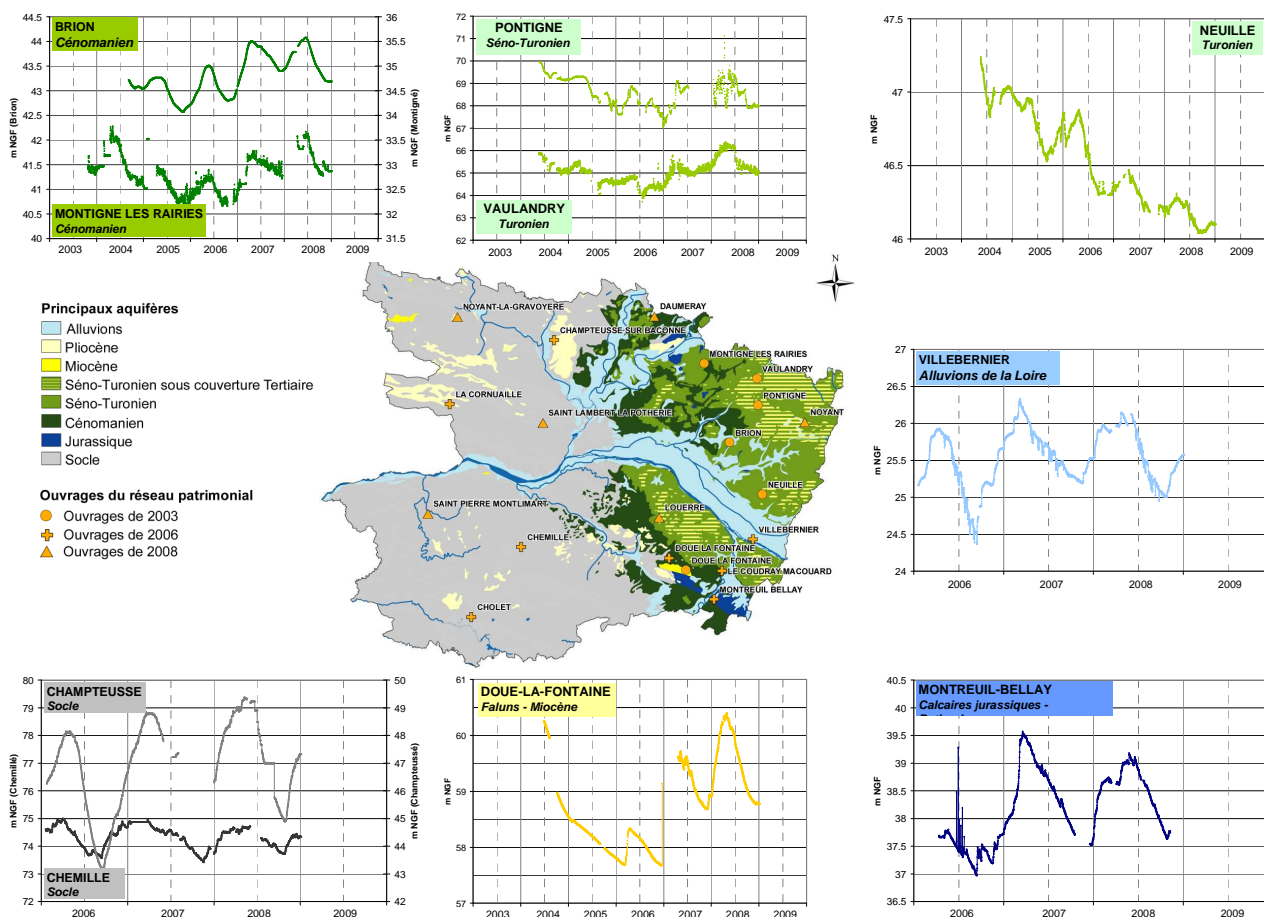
BRION
Cénomanien

MONTIGNE LES RAIRIES
Cénomanien

44.5, 44, 43.5, 43, 42.5, 42, 41.5, 41, 40.5, 40
m NGF (Brion)
36, 35.5, 35, 34.5, 34, 33.5, 33, 32.5, 32, 31.5
m NGF (Montigné)
2003 2004 2005 2006 2007 2008

PONTIGNE
Séno-Turonien

VAULANDRY
Turonien

72, 71, 70, 69, 68, 67, 66, 65, 64, 63, 62
m NGF
2003 2004 2005 2006 2007 2008 2009

NEUILLE
Turonien

47.5, 47, 46.5, 46
m NGF
2003 2004 2005 2006 2007 2008 2009

N

Principaux aquifères
Alluvions
Pliocène
Miocène
Séno-Turonien sous couverture Tertiaire
Séno-Turonien
Cénomanien
Jurassique
Socle

Ouvrages du réseau patrimonial
Ouvrages de 2003
Ouvrages de 2006
Ouvrages de 2008

NOYANT-LA-GRAVOYERE
DAUMERAY
CHAMPTEUSSE-SUR-BACONNE
MONTIGNE LES RAIRIES
VAULANDRY
PONTIGNE
NOYANT
LA CORNUAILLE
SAINT LAMBERT LA POTHERIE
BRION
NEUILLE
SAINT PIERRE MONTLIMART
LOUERRE
VILLEBERNIER
CHEMILLE
DOUE LA FONTAINE
DOUE LA FONTAINE
LE COUDRAY MACOUARD
MONTREUIL BELLAY
CHOLET

VILLEBERNIER
Alluvions de la Loire

27, 26.5, 26, 25.5, 25, 24.5, 24
m NGF
2006 2007 2008 2009

CHAMPTEUSSE
Socle

CHEMILLE
Socle

80, 79, 78, 77, 76, 75, 74, 73
m NGF (Chemillé)
50, 49, 48, 47, 46, 45, 44, 43, 42
m NGF (Champteussé)
2006 2007 2008 2009

DOUE-LA-FONTAINE
Faluns - Miocène

61, 60, 59, 58, 57
m NGF
2003 2004 2005 2006 2007 2008 2009

MONTREUIL-BELLAY
Calcaires jurassiques -
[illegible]

40.5, 40, 39.5, 39, 38.5, 38, 37.5, 37, 36.5
m NGF
2006 2007 2008 2009